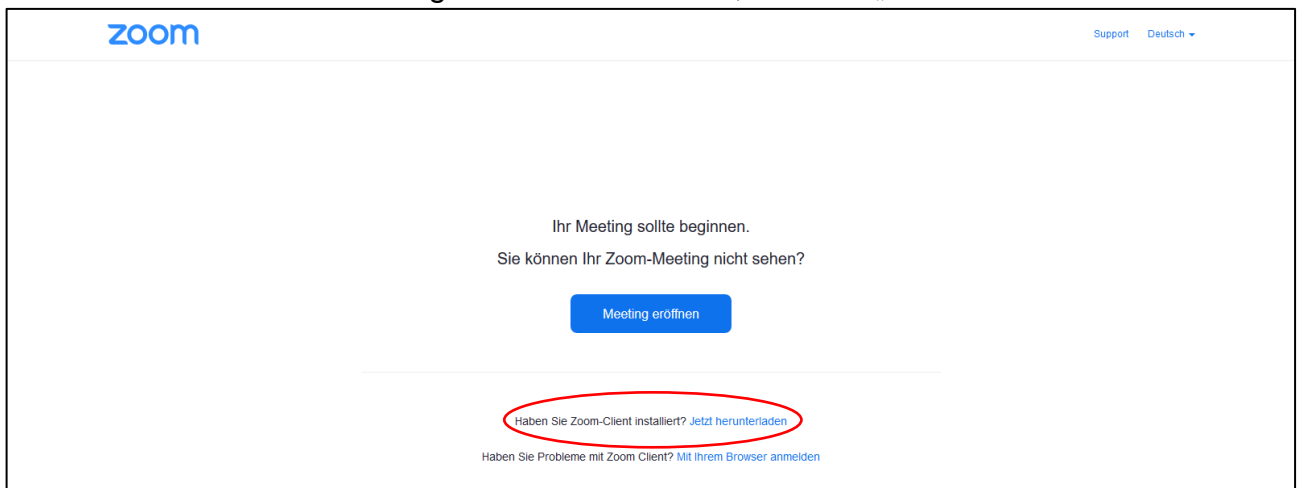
zoom

Support Deutsch

Ihr Meeting sollte beginnen.

Sie können Ihr Zoom-Meeting nicht sehen?

Meeting eröffnen

Haben Sie Zoom-Client installiert? Jetzt herunterladen

Haben Sie Probleme mit Zoom Client? Mit Ihrem Browser anmelden